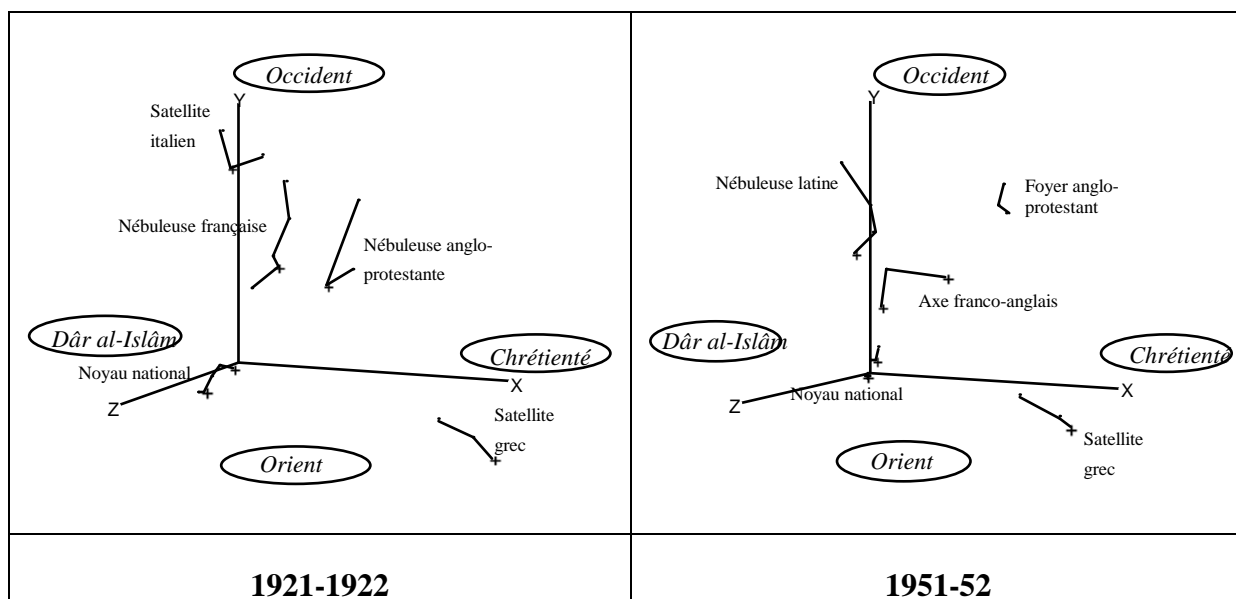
| Occident<br>Y<br>Satellite italien<br>Nébuleuse française<br>Nébuleuse anglo-protestante<br>Dâr al-Islâm<br>Chrétienté<br>Noyau national<br>X<br>Z<br>Satellite grec<br>Orient | Occident<br>Y<br>Nébuleuse latine<br>Foyer anglo-protestant<br>Axe franco-anglais<br>Dâr al-Islâm<br>Chrétienté<br>Noyau national<br>X<br>Z<br>Satellite grec<br>Orient |
|---|---|
| **1921-1922** | **1951-52** |